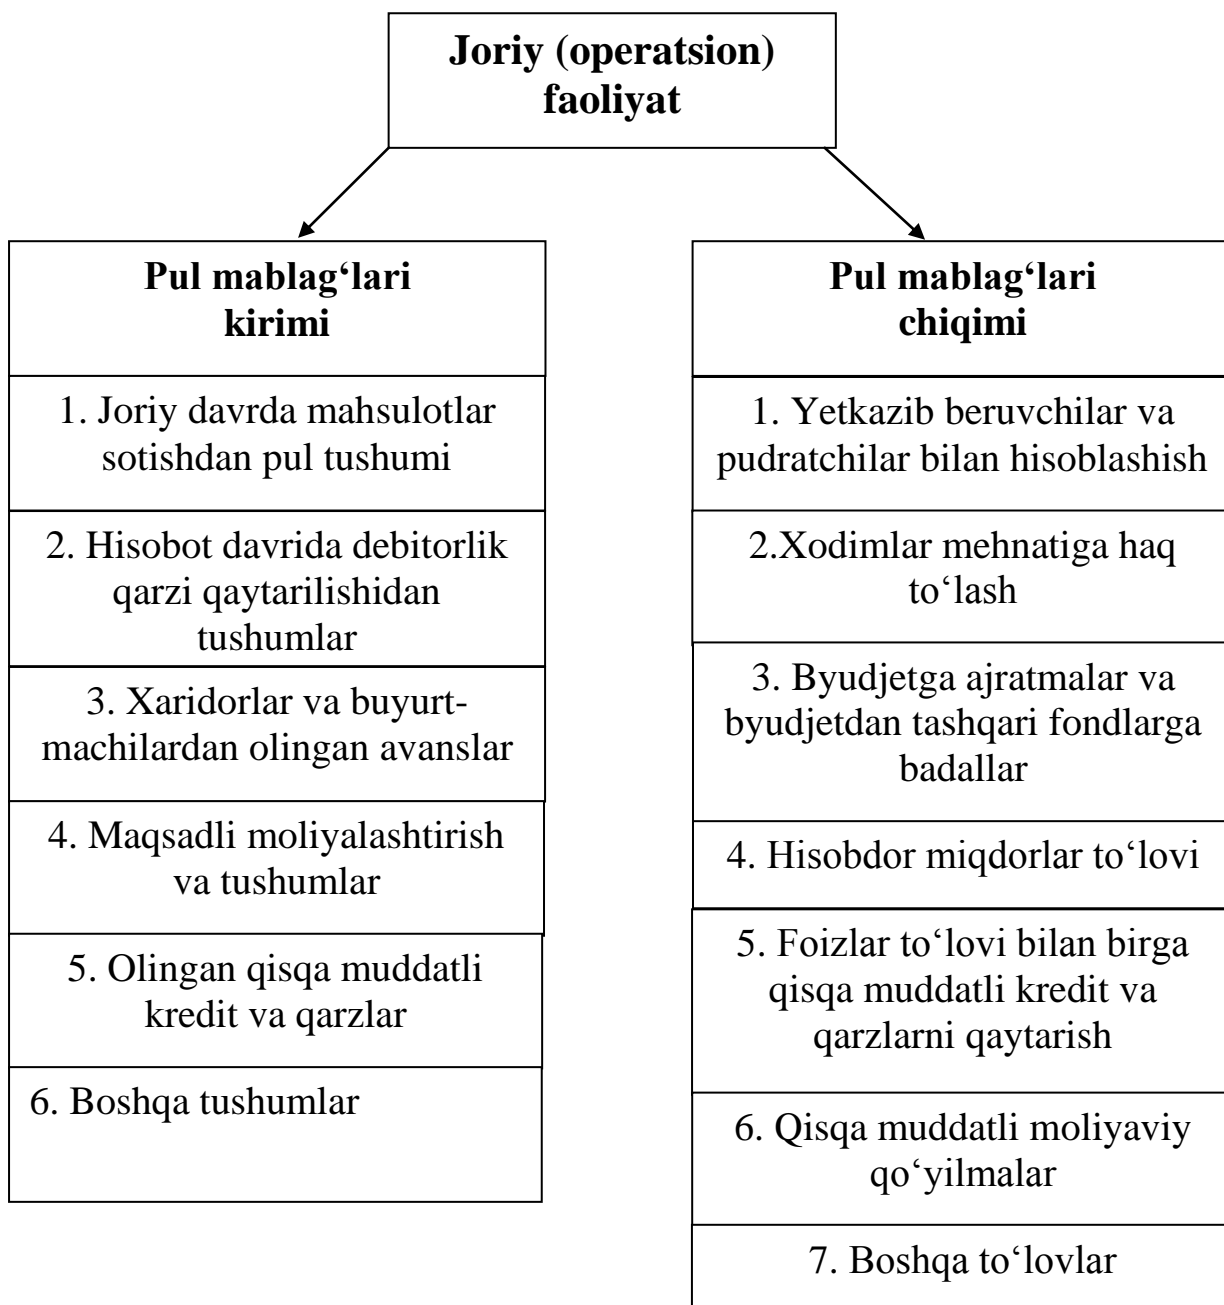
Joriy (operatsion) faoliyat

Pul mablag‘lari kirimi

1. Joriy davrda mahsulotlar sotishdan pul tushumi

2. Hisobot davrida debitorlik qarzi qaytarilishidan tushumlar

3. Xaridorlar va buyurtmachilardan olingan avanslar

4. Maqsadli moliyalashtirish va tushumlar

5. Olingan qisqa muddatli kredit va qarzlar

6. Boshqa tushumlar

Pul mablag‘lari chiqimi

1. Yetkazib beruvchilar va pudratchilar bilan hisoblashish

2.Xodimlar mehnatiga haq to‘lash

3. Byudjetga ajratmalar va byudjetdan tashqari fondlarga badallar

4. Hisobdor miqdorlar to‘lovi

5. Foizlar to‘lovi bilan birga qisqa muddatli kredit va qarzlarni qaytarish

6. Qisqa muddatli moliyaviy qo‘yilmalar

7. Boshqa to‘lovlar